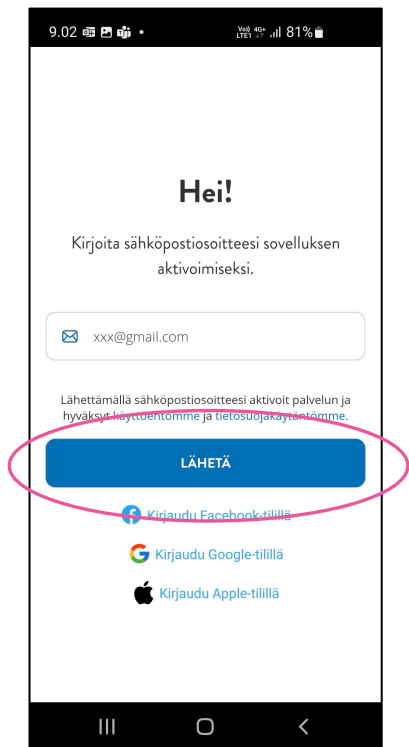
9.02 • Vo) LTE1 4G+ 81%

Hei!

Kirjoita sähköpostiosoitteesi sovelluksen aktivoimiseksi.

xxx@gmail.com

Lähettämällä sähköpostiosoitteesi aktivoit palvelun ja hyväksyt käyttöehtomme ja tietosuojakäytäntömme.

LÄHETÄ

Kirjaudu Facebook-tilillä

Kirjaudu Google-tilillä

Kirjaudu Apple-tilillä